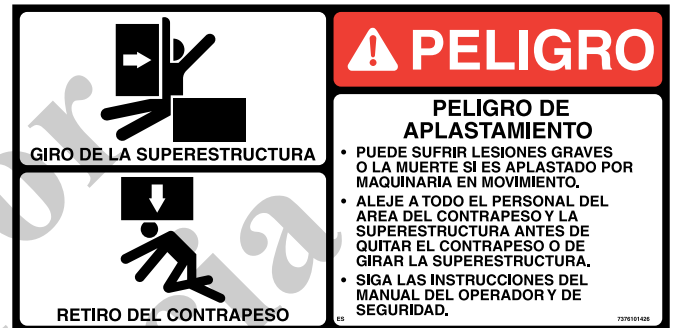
GIRO DE LA SUPERESTRUCTURA

RETIRO DEL CONTRAPESO

PELIGRO

PELIGRO DE APLASTAMIENTO

• PUEDE SUFRIR LESIONES GRAVES O LA MUERTE SI ES APLASTADO POR MAQUINARIA EN MOVIMIENTO.

• ALEJE A TODO EL PERSONAL DEL AREA DEL CONTRAPESO Y LA SUPERESTRUCTURA ANTES DE QUITAR EL CONTRAPESO O DE GIRAR LA SUPERESTRUCTURA.

• SIGA LAS INSTRUCCIONES DEL MANUAL DEL OPERADOR Y DE SEGURIDAD.

ES

7376101426